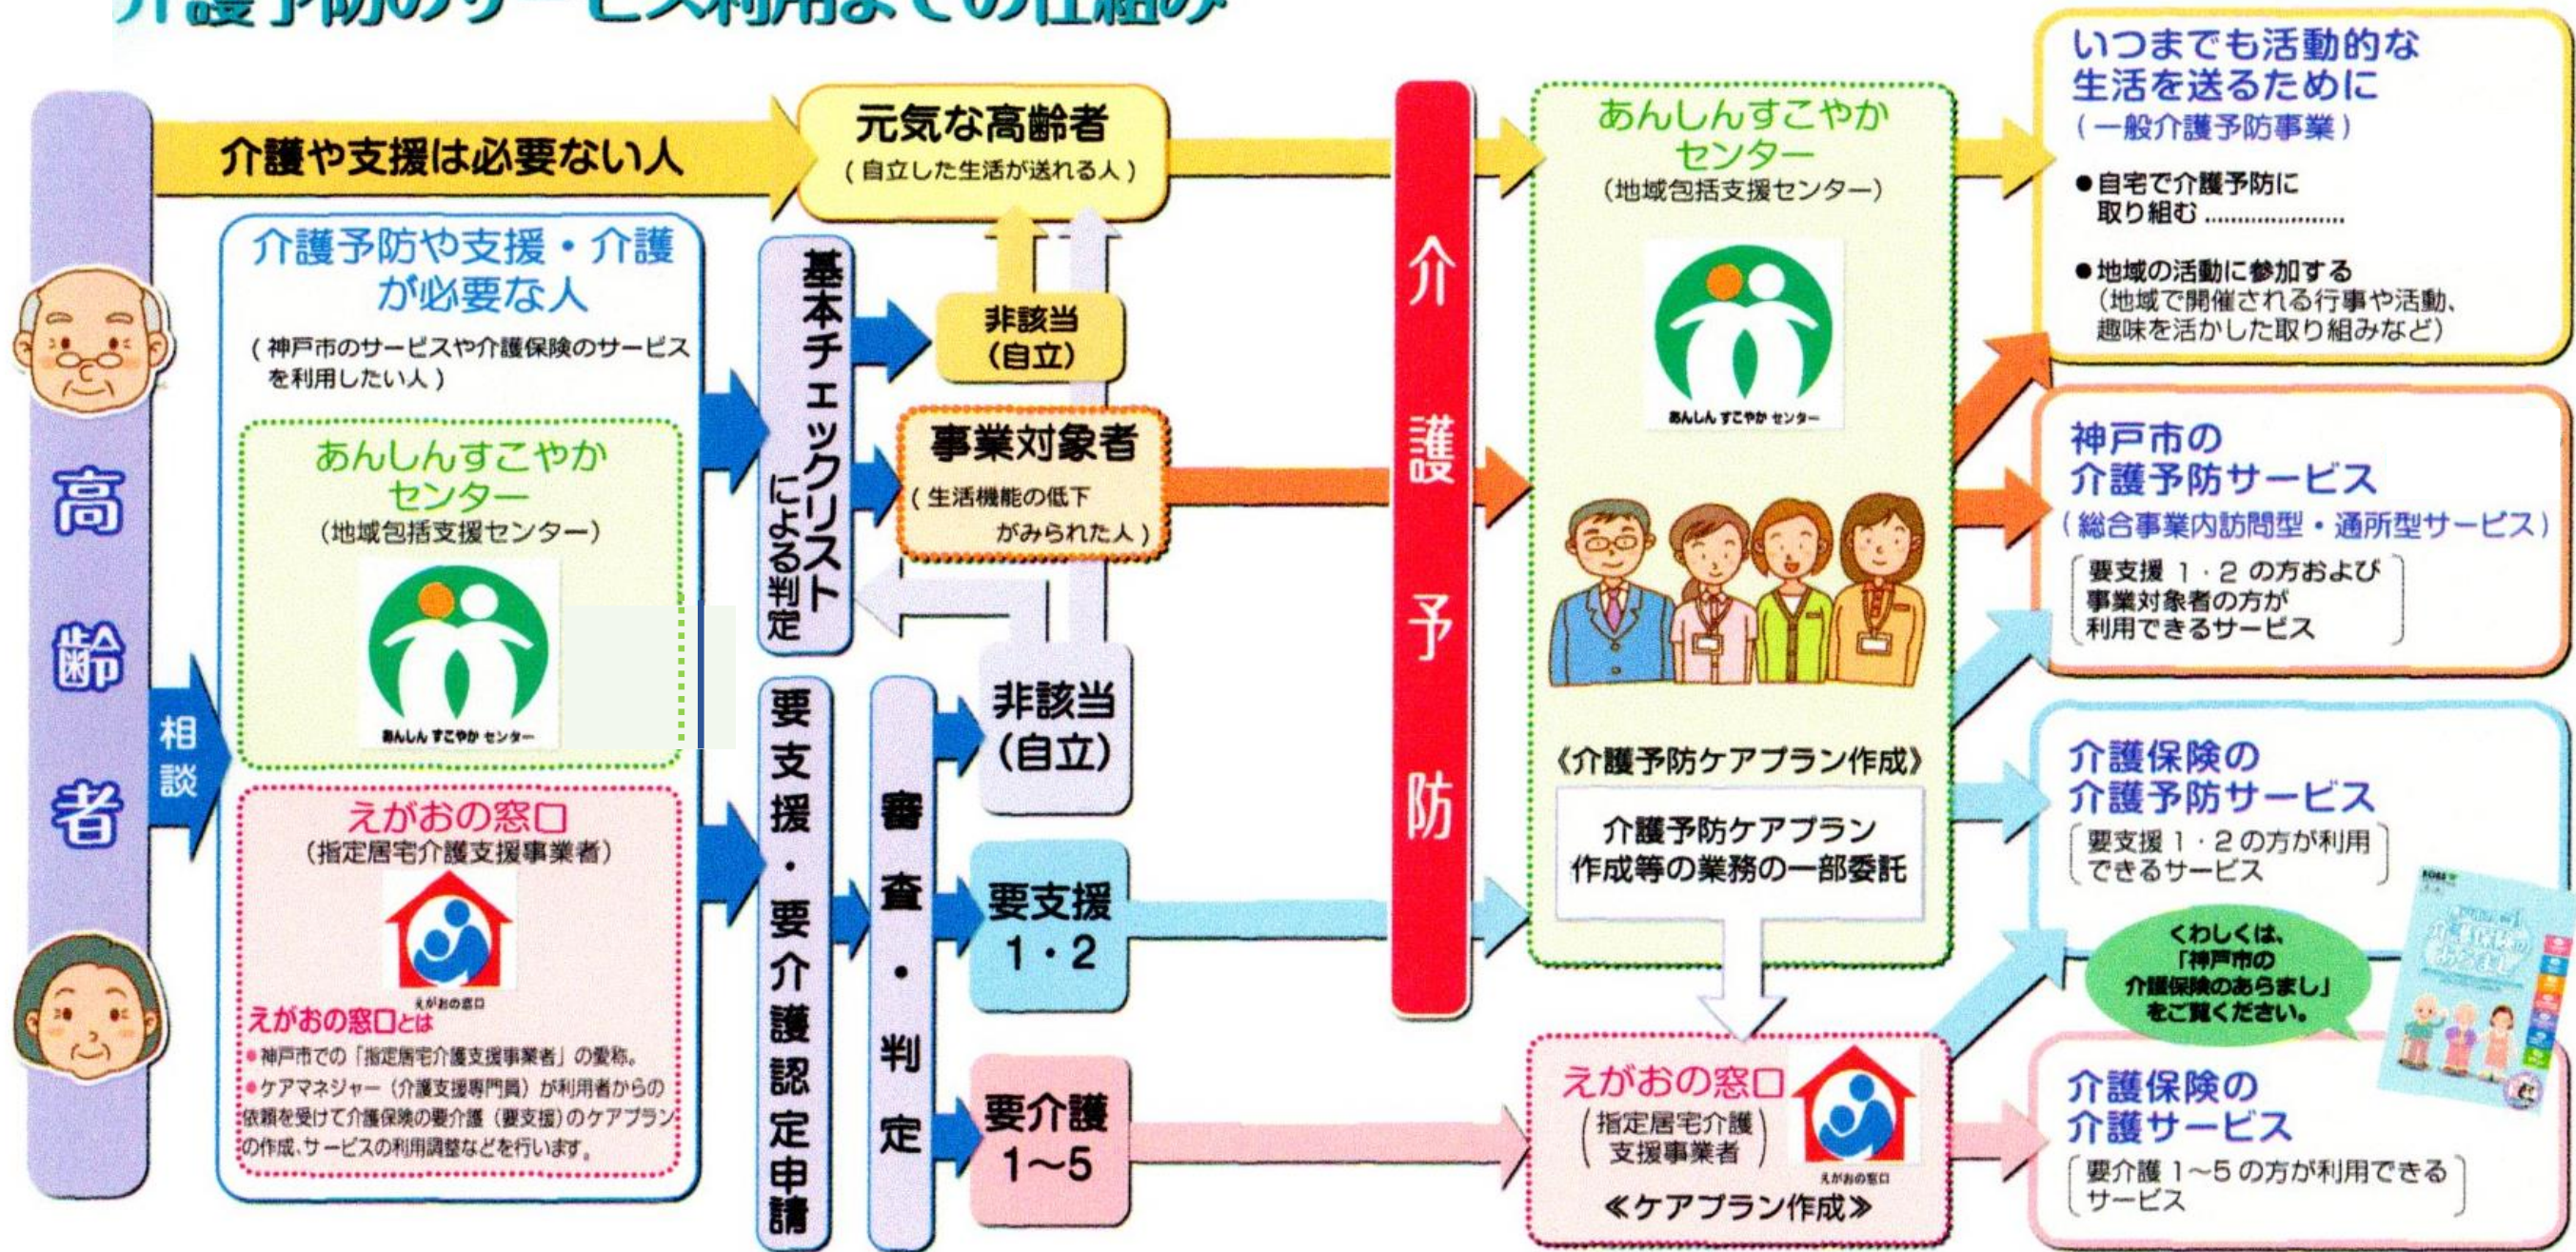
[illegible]

高齢者

介護や支援は必要ない人

元気な高齢者
（自立した生活が送れる人）

介護予防や支援・介護が必要な人
（神戸市のサービスや介護保険のサービスを利用したい人）

相談

あんしんすこやかセンター
（地域包括支援センター）
あんしん すこやか センター

えがおの窓口
（指定居宅介護支援事業者）
えがおの窓口
えがおの窓口とは
●神戸市での「指定居宅介護支援事業者」の愛称。
●ケアマネジャー（介護支援専門員）が利用者からの依頼を受けて介護保険の要介護（要支援）のケアプランの作成、サービスの利用調整などを行います。

基本チェックリストによる判定

非該当（自立）

事業対象者
（生活機能の低下がみられた人）

要支援・要介護認定申請

審査・判定

非該当（自立）

要支援 1・2

要介護 1〜5

介護予防

あんしんすこやかセンター
（地域包括支援センター）
あんしん すこやか センター

《介護予防ケアプラン作成》
介護予防ケアプラン作成等の業務の一部委託

えがおの窓口
（指定居宅介護支援事業者）
えがおの窓口
《ケアプラン作成》

いつまでも活動的な生活を送るために
（一般介護予防事業）
●自宅で介護予防に取り組む ………………
●地域の活動に参加する
（地域で開催される行事や活動、趣味を活かした取り組みなど）

神戸市の介護予防サービス
（総合事業内訪問型・通所型サービス）
［要支援 1・2 の方および事業対象者の方が利用できるサービス］

介護保険の介護予防サービス
［要支援 1・2 の方が利用できるサービス］

くわしくは、「神戸市の介護保険のあらまし」をご覧ください。

介護保険のあらまし

介護保険の介護サービス
［要介護 1〜5 の方が利用できるサービス］